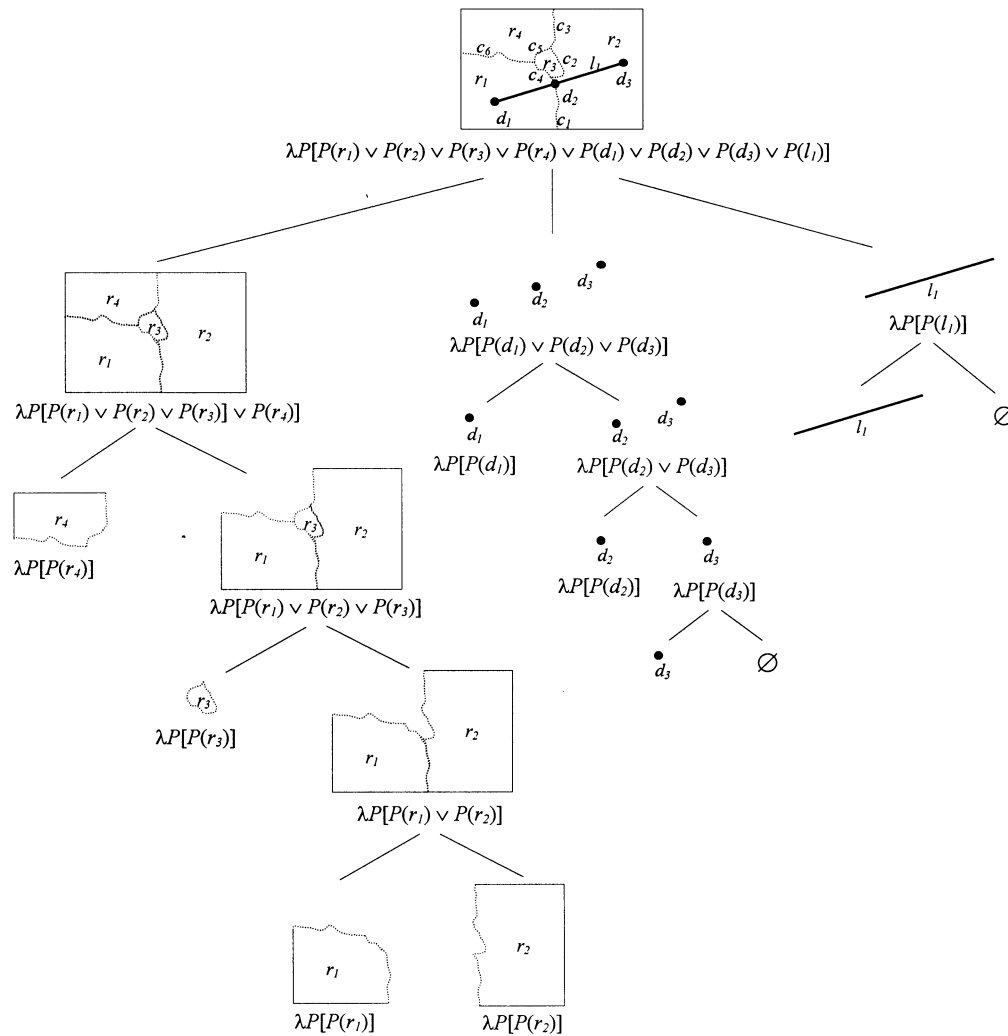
$r_4$ $c_3$ $r_2$ $c_6$ $c_5$ $r_3$ $c_2$ $l_1$ $r_1$ $c_4$ $d_3$ $d_2$ $d_1$ $c_1$

$\lambda P[P(r_1) \vee P(r_2) \vee P(r_3) \vee P(r_4) \vee P(d_1) \vee P(d_2) \vee P(d_3) \vee P(l_1)]$

$r_4$ $r_3$ $r_2$ $r_1$

$\lambda P[P(r_1) \vee P(r_2) \vee P(r_3)] \vee P(r_4)]$

$d_3$ $d_2$ $d_1$

$\lambda P[P(d_1) \vee P(d_2) \vee P(d_3)]$

$l_1$

$\lambda P[P(l_1)]$

$l_1$

$\varnothing$

$r_4$

$\lambda P[P(r_4)]$

$r_3$ $r_2$ $r_1$

$\lambda P[P(r_1) \vee P(r_2) \vee P(r_3)]$

$d_1$

$\lambda P[P(d_1)]$

$d_2$ $d_3$

$\lambda P[P(d_2) \vee P(d_3)]$

$d_2$

$\lambda P[P(d_2)]$

$d_3$

$\lambda P[P(d_3)]$

$d_3$

$\varnothing$

$r_3$

$\lambda P[P(r_3)]$

$r_2$ $r_1$

$\lambda P[P(r_1) \vee P(r_2)]$

$r_1$

$\lambda P[P(r_1)]$

$r_2$

$\lambda P[P(r_2)]$